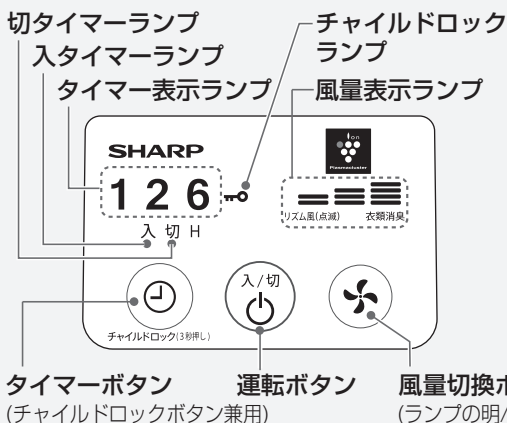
切タイマーランプ
入タイマーランプ
タイマー表示ランプ
チャイルドロック
ランプ
風量表示ランプ
SHARP
Plasmacluster
1 2 6
リズム風(点滅)
衣類消臭
入 切 H
入/切
チャイルドロック(3秒押し)
タイマーボタン
(チャイルドロックボタン兼用)
運転ボタン
風量切換ボ
(ランプの明/